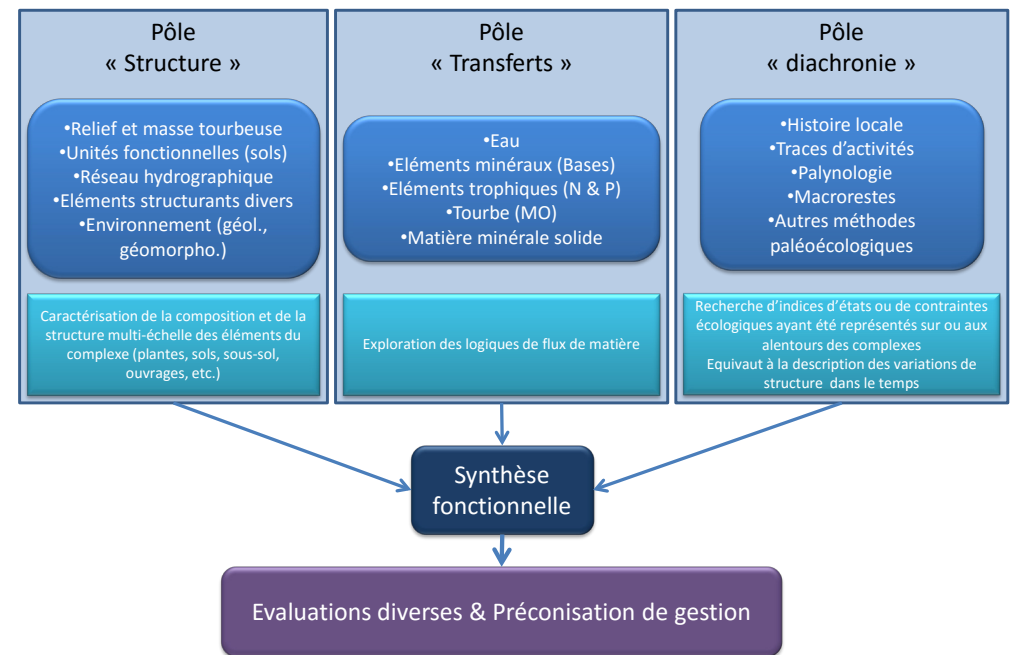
Pôle
« Structure »

•Relief et masse tourbeuse
•Unités fonctionnelles (sols)
•Réseau hydrographique
•Eléments structurants divers
•Environnement (géol., géomorpho.)

Caractérisation de la composition et de la structure multi-échelle des éléments du complexe (plantes, sols, sous-sol, ouvrages, etc.)

Pôle
« Transferts »

•Eau
•Eléments minéraux (Bases)
•Eléments trophiques (N & P)
•Tourbe (MO)
•Matière minérale solide

Exploration des logiques de flux de matière

Pôle
« diachronie »

•Histoire locale
•Traces d'activités
•Palynologie
•Macrorestes
•Autres méthodes paléoécologiques

Recherche d'indices d'états ou de contraintes écologiques ayant été représentés sur ou aux alentours des complexes
Equivaut à la description des variations de structure dans le temps

Synthèse fonctionnelle

Evaluations diverses & Préconisation de gestion